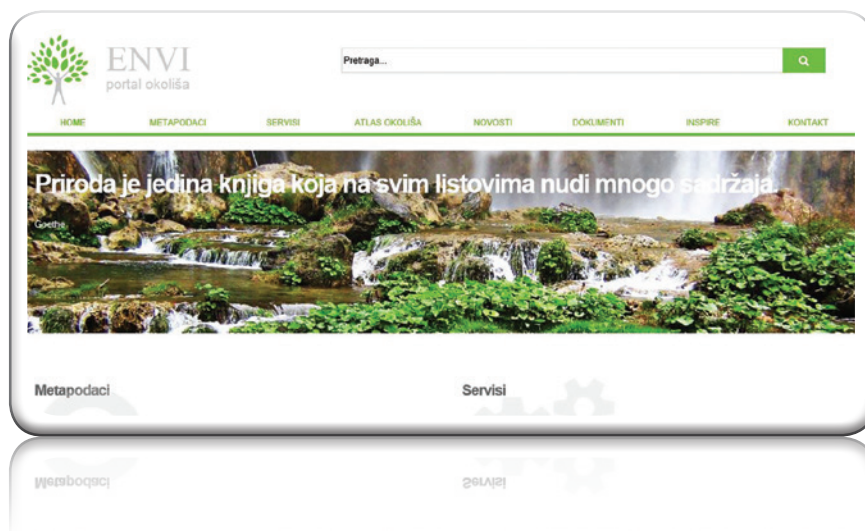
ENVI
portal okoliša

Pretraga...

HOME METAPODACI SERVISI ATLAS OKOLIŠA NOVOSTI DOKUMENTI INSPIRE KONTAKT

Priroda je jedina knjiga koja na svim listovima nudi mnogo sadržaja.

Goethe

Metapodaci

Servisi

Metapodaci

Servisi